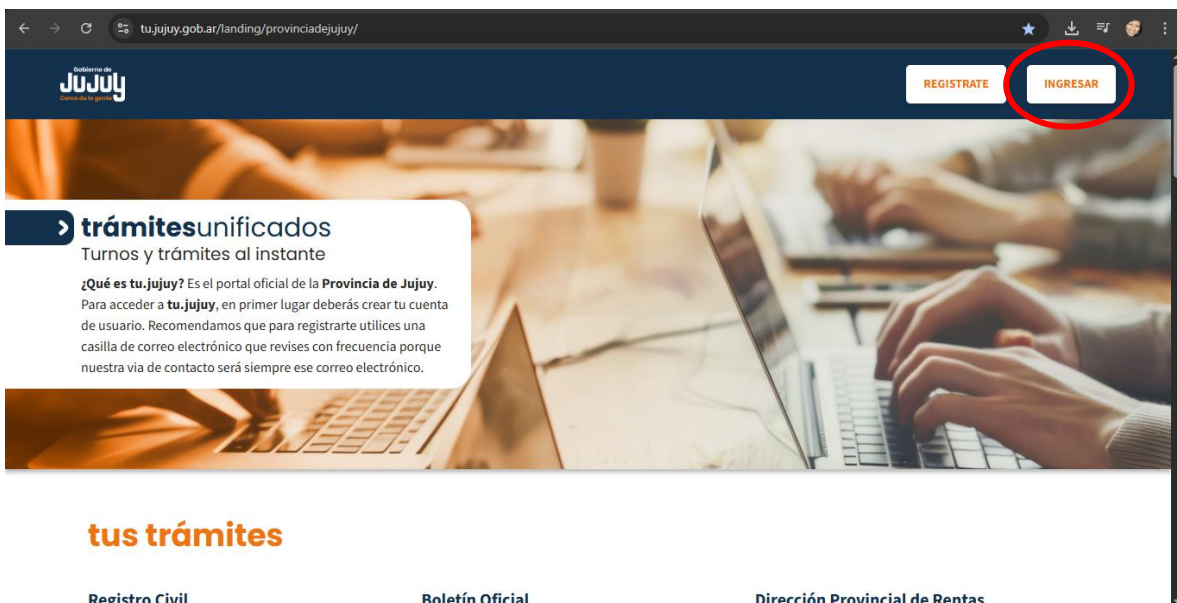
tu.jujuy.gob.ar/landing/provinciadejujuy/

Gobierno de
JUJUY
Cerca de la gente

REGISTRATE

INGRESAR

trámitesunificados
Turnos y trámites al instante

¿Qué es tu.jujuy? Es el portal oficial de la Provincia de Jujuy. Para acceder a tu.jujuy, en primer lugar deberás crear tu cuenta de usuario. Recomendamos que para registrarte utilices una casilla de correo electrónico que revises con frecuencia porque nuestra vía de contacto será siempre ese correo electrónico.

tus trámites

Registro Civil

Boletín Oficial

Dirección Provincial de Rentas